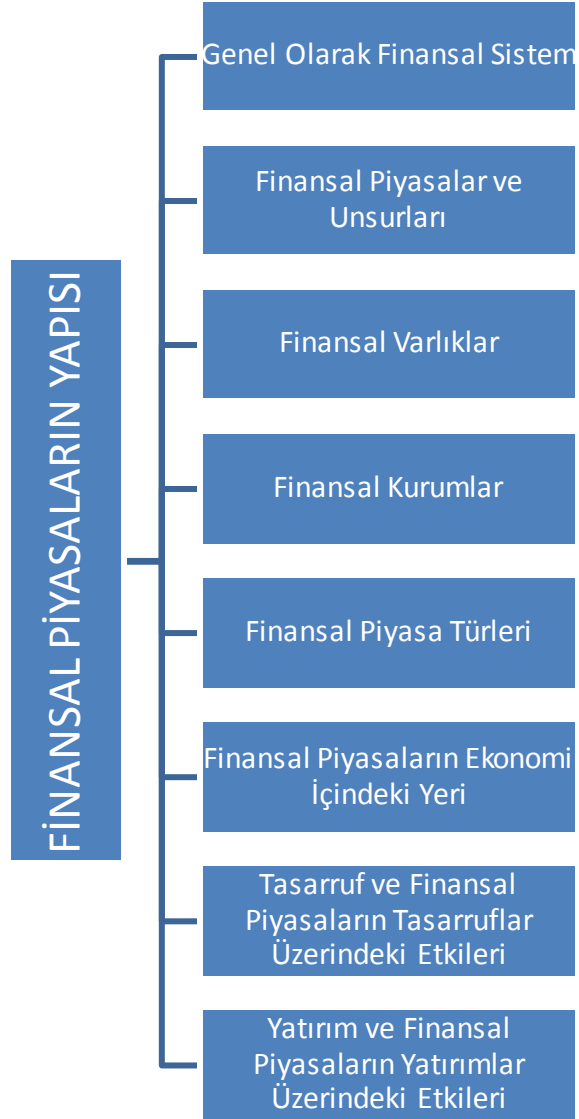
FİNANSAL PİYASALARIN YAPISI

Genel Olarak Finansal Sistem

Finansal Piyasalar ve Unsurları

Finansal Varlıklar

Finansal Kurumlar

Finansal Piyasa Türleri

Finansal Piyasaların Ekonomi İçindeki Yeri

Tasarruf ve Finansal Piyasaların Tasarruflar Üzerindeki Etkileri

Yatırım ve Finansal Piyasaların Yatırımlar Üzerindeki Etkileri